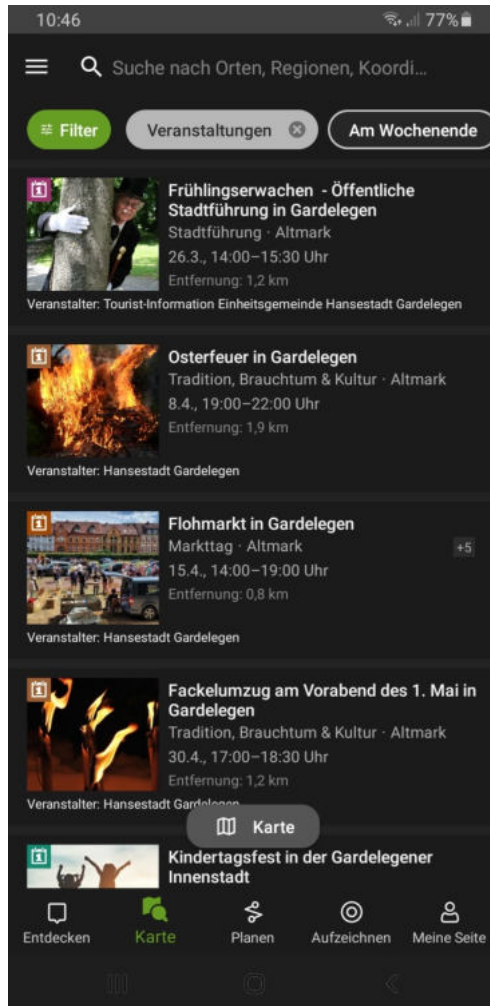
10:46
77%

Suche nach Orten, Regionen, Koordi...

Filter
Veranstaltungen
Am Wochenende

Frühlingserwachen - Öffentliche Stadtführung in Gardelegen
Stadtführung · Altmark
26.3., 14:00–15:30 Uhr
Entfernung: 1,2 km
Veranstalter: Tourist-Information Einheitsgemeinde Hansestadt Gardelegen

Osterfeuer in Gardelegen
Tradition, Brauchtum & Kultur · Altmark
8.4., 19:00–22:00 Uhr
Entfernung: 1,9 km
Veranstalter: Hansestadt Gardelegen

Flohmarkt in Gardelegen
Markttag · Altmark
+5
15.4., 14:00–19:00 Uhr
Entfernung: 0,8 km
Veranstalter: Hansestadt Gardelegen

Fackelumzug am Vorabend des 1. Mai in Gardelegen
Tradition, Brauchtum & Kultur · Altmark
30.4., 17:00–18:30 Uhr
Entfernung: 1,2 km
Veranstalter: Hansestadt Gardelegen

Karte

Kindertagsfest in der Gardelegener Innenstadt

Entdecken
Karte
Planen
Aufzeichnen
Meine Seite